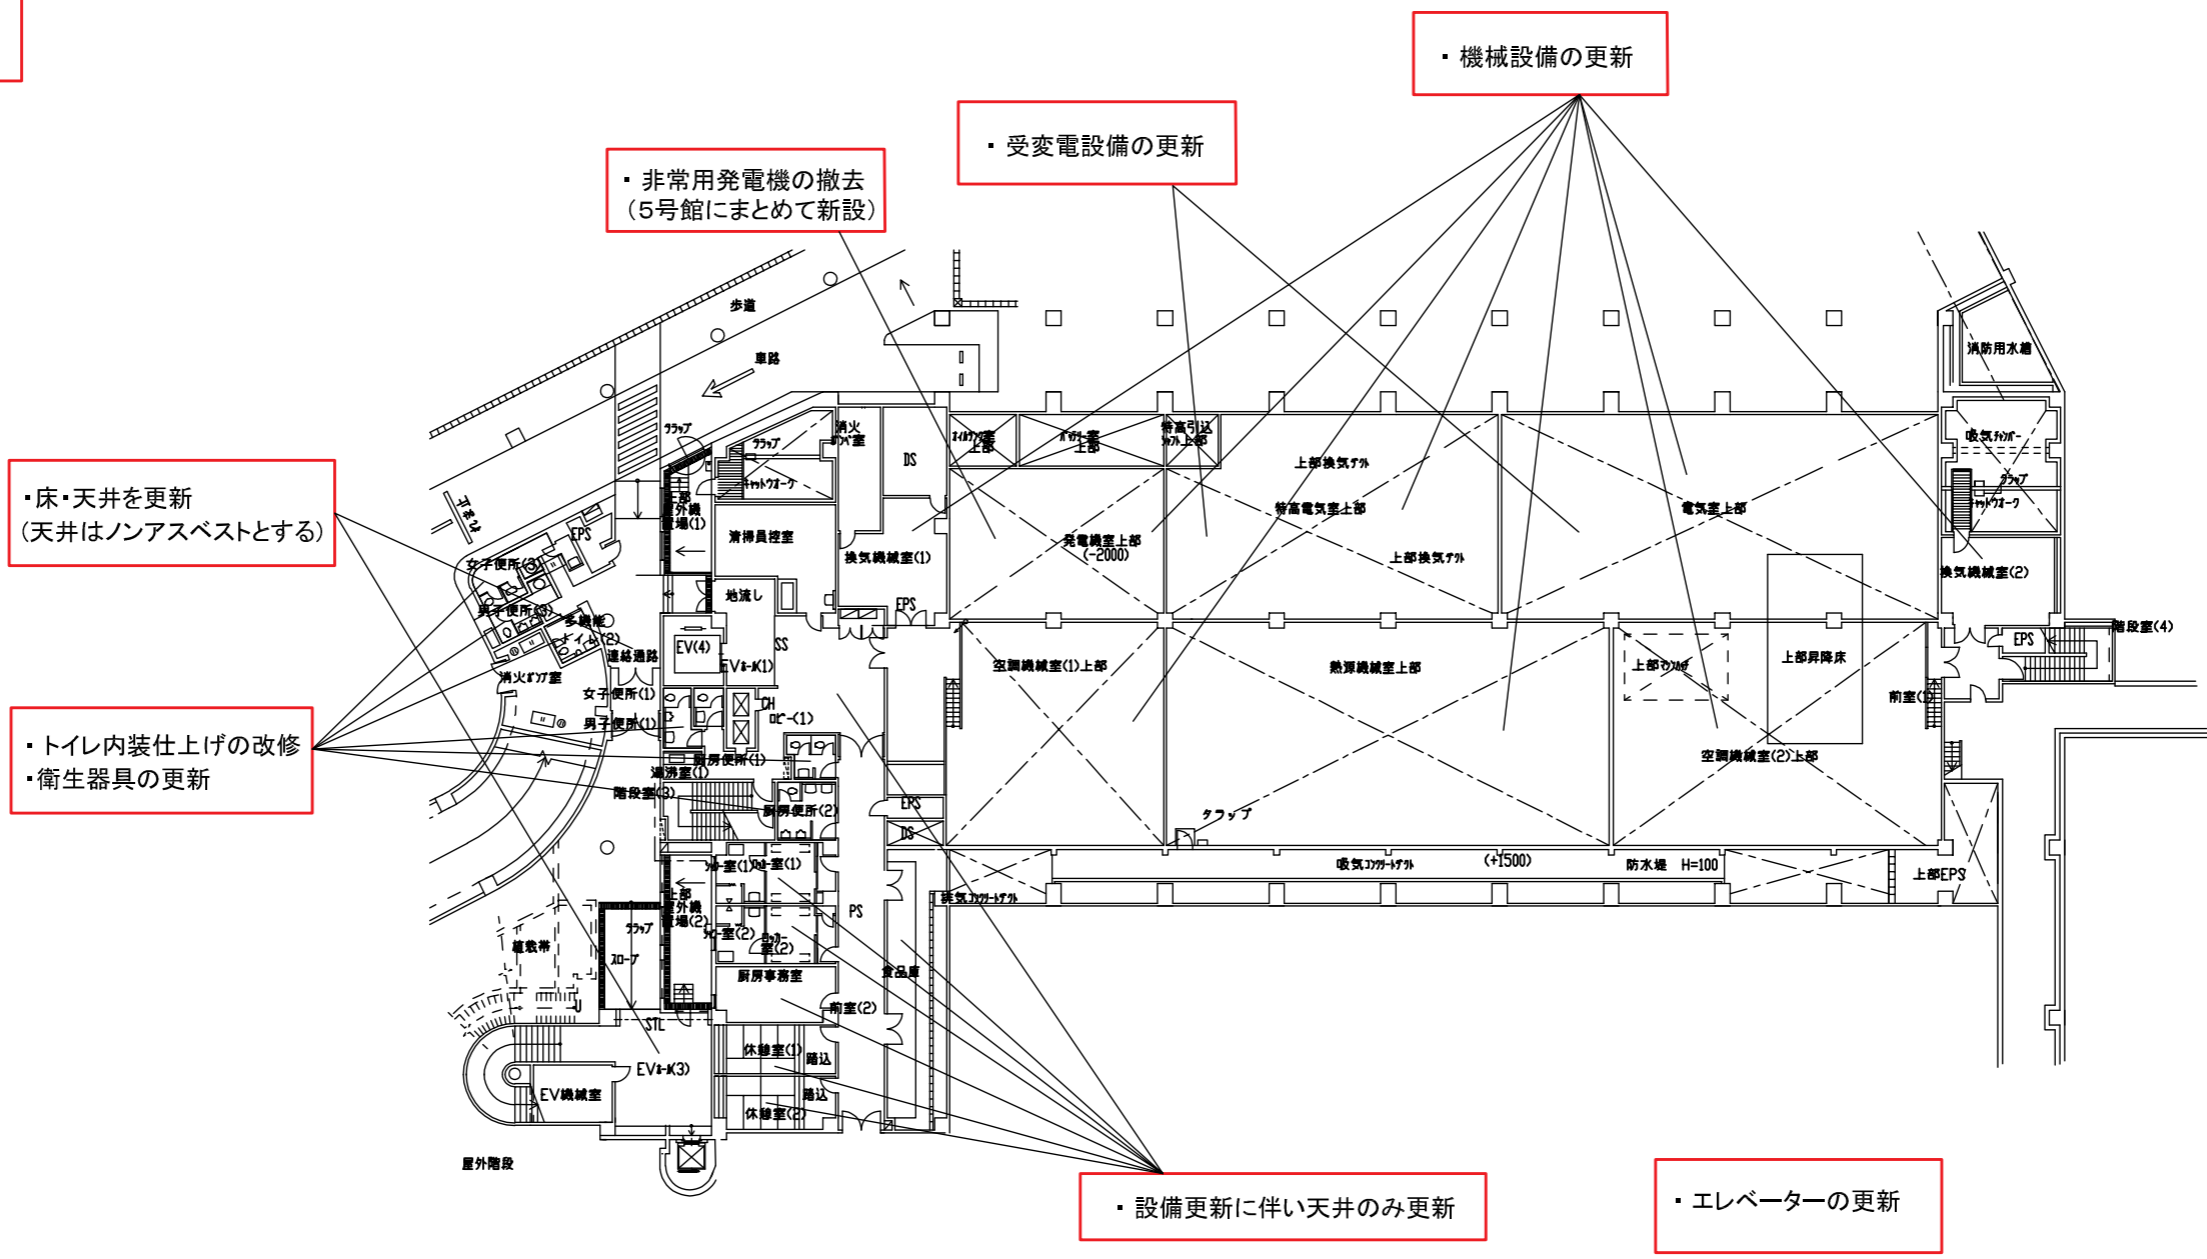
・機械設備の更新

・受変電設備の更新

・非常用発電機の撤去
（5号館にまとめて新設）

・床・天井を更新
（天井はノンアスベストとする）

・トイレ内装仕上げの改修
・衛生器具の更新

・設備更新に伴い天井のみ更新

・エレベーターの更新

歩道
車路
タラップ
消火ポンプ室
DS
タラップ
キャットウオーク
上部
屋外機置場(1)
清掃員控室
換気機械室(1)
地流し
EPS
EV(4)
EVホール(1)
SS
連絡通路
女子便所(3)
男子便所(3)
多機能トイレ(2)
EPS
消火ポンプ室
女子便所(1)
男子便所(1)
CH
ロビー(1)
厨房便所(1)
湯沸室(1)
階段室(3)
厨房便所(2)
シャワー室(1)
ロッカー室(1)
上部
屋外機置場(2)
シャワー室(2)
ロッカー室(2)
PS
植栽帯
タラップ
スロープ
厨房事務室
食品庫
前室(2)
STL
休憩室(1)
踏込
EVホール(3)
EV機械室
踏込
休憩室(2)
屋外階段
ボイラー室上部
オイルタンク室上部
特高引込シャフト上部
上部換気ダクト
特高電気室上部
発電機室上部
(−2000)
上部換気ダクト
電気室上部
消防用水槽
吸気チャンバー
タラップ
キャットウオーク
換気機械室(2)
EPS
階段室(4)
空調機械室(1)上部
熱源機械室上部
上部ホイスト
上部昇降床
前室(1)
空調機械室(2)上部
タラップ
EPS
DS
吸気コンクリートダクト
(+1500)
防水堤 H=100
上部EPS
排気コンクリートダクト